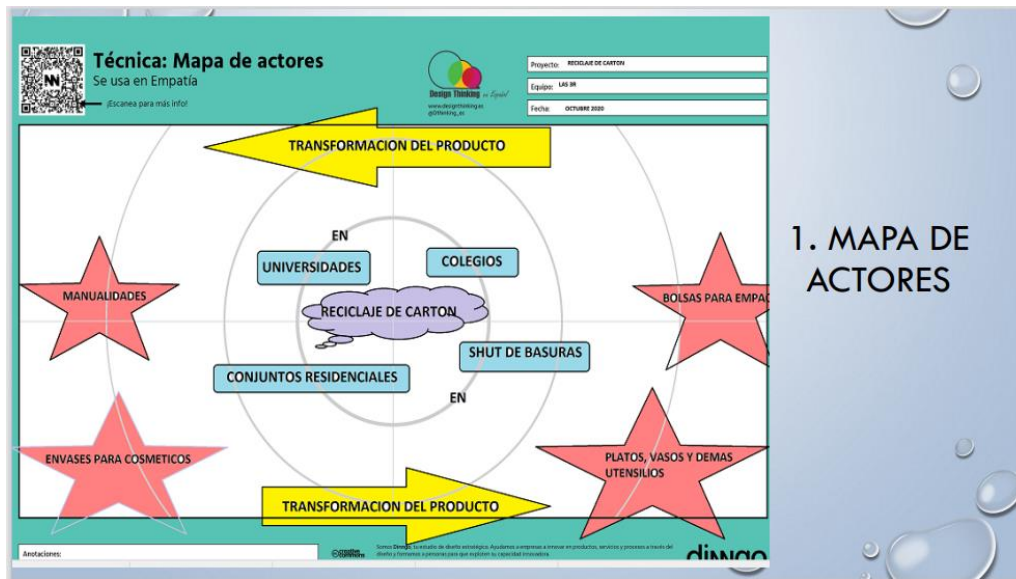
Técnica: Mapa de actores
Se usa en Empatía
¡Escanea para más info!

Design Thinking en Español
www.designthinking.es
@DThinking_es

Proyecto: RECICLAJE DE CARTON
Equipo: LAS 3R
Fecha: OCTUBRE 2020

TRANSFORMACION DEL PRODUCTO

EN
UNIVERSIDADES
COLEGIOS
MANUALIDADES
BOLSAS PARA EMPA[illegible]
RECICLAJE DE CARTON
SHUT DE BASURAS
CONJUNTOS RESIDENCIALES
EN
ENVASES PARA COSMETICOS
PLATOS, VASOS Y DEMAS UTENSILIOS

TRANSFORMACION DEL PRODUCTO

Anotaciones:

Somos Dinngo, tu estudio de diseño estratégico. Ayudamos a empresas a innovar en productos, servicios y procesos a través del diseño y formamos a personas para que exploten su capacidad innovadora.

dinngo

1. MAPA DE ACTORES